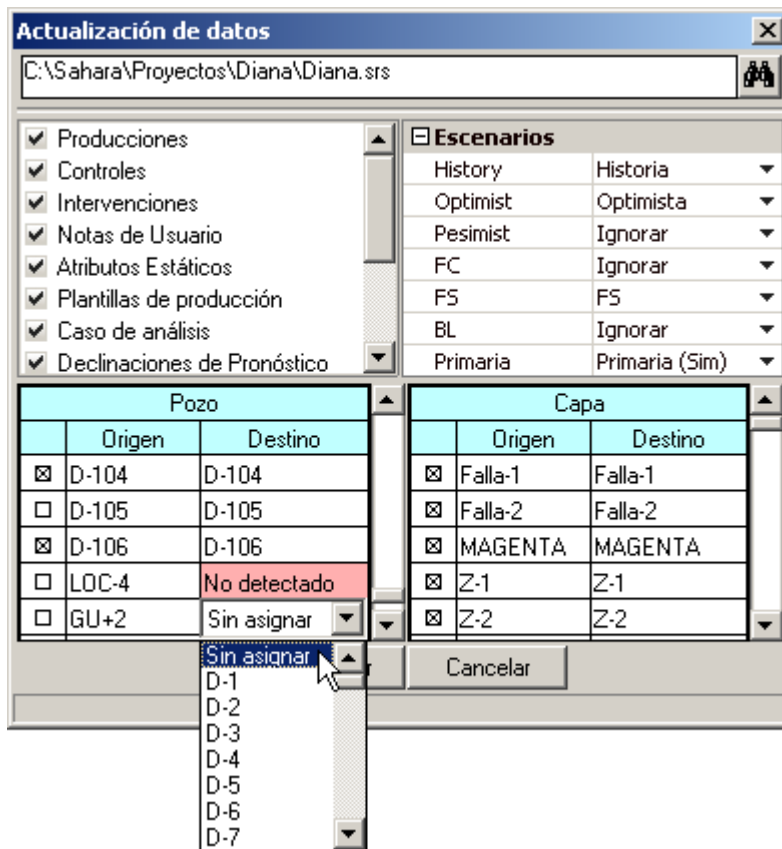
Actualización de datos

C:\Sahara\Proyectos\Diana\Diana.srs

☑ Producciones
☑ Controles
☑ Intervenciones
☑ Notas de Usuario
☑ Atributos Estáticos
☑ Plantillas de producción
☑ Caso de análisis
☑ Declinaciones de Pronóstico

⊟ Escenarios

| | |
|---|---|
| History | Historia |
| Optimist | Optimista |
| Pesimist | Ignorar |
| FC | Ignorar |
| FS | FS |
| BL | Ignorar |
| Primaria | Primaria (Sim) |

| Pozo | | |
|---|---|---|
| | Origen | Destino |
| ☒ | D-104 | D-104 |
| ☐ | D-105 | D-105 |
| ☒ | D-106 | D-106 |
| ☐ | LOC-4 | No detectado |
| ☐ | GU+2 | Sin asignar |

| Capa | | |
|---|---|---|
| | Origen | Destino |
| ☒ | Falla-1 | Falla-1 |
| ☒ | Falla-2 | Falla-2 |
| ☒ | MAGENTA | MAGENTA |
| ☒ | Z-1 | Z-1 |
| ☒ | Z-2 | Z-2 |

Sin asignar
D-1
D-2
D-3
D-4
D-5
D-6
D-7

r

Cancelar